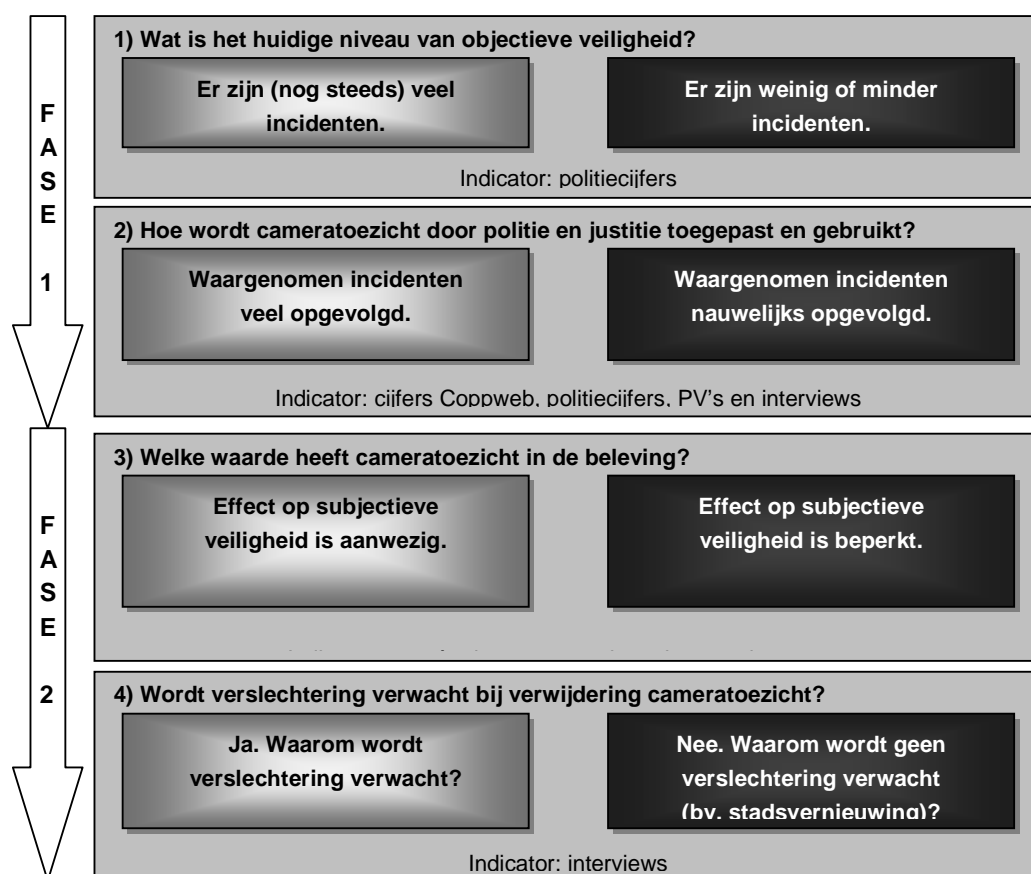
FASE 1

1) Wat is het huidige niveau van objectieve veiligheid?

Er zijn (nog steeds) veel incidenten.

Er zijn weinig of minder incidenten.

Indicator: politiecijfers

2) Hoe wordt cameratoezicht door politie en justitie toegepast en gebruikt?

Waargenomen incidenten veel opgevolgd.

Waargenomen incidenten nauwelijks opgevolgd.

Indicator: cijfers Coppweb, politiecijfers, PV's en interviews

FASE 2

3) Welke waarde heeft cameratoezicht in de beleving?

Effect op subjectieve veiligheid is aanwezig.

Effect op subjectieve veiligheid is beperkt.

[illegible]

4) Wordt verslechtering verwacht bij verwijdering cameratoezicht?

Ja. Waarom wordt verslechtering verwacht?

Nee. Waarom wordt geen verslechtering verwacht (bv. stadsvernieuwing)?

Indicator: interviews